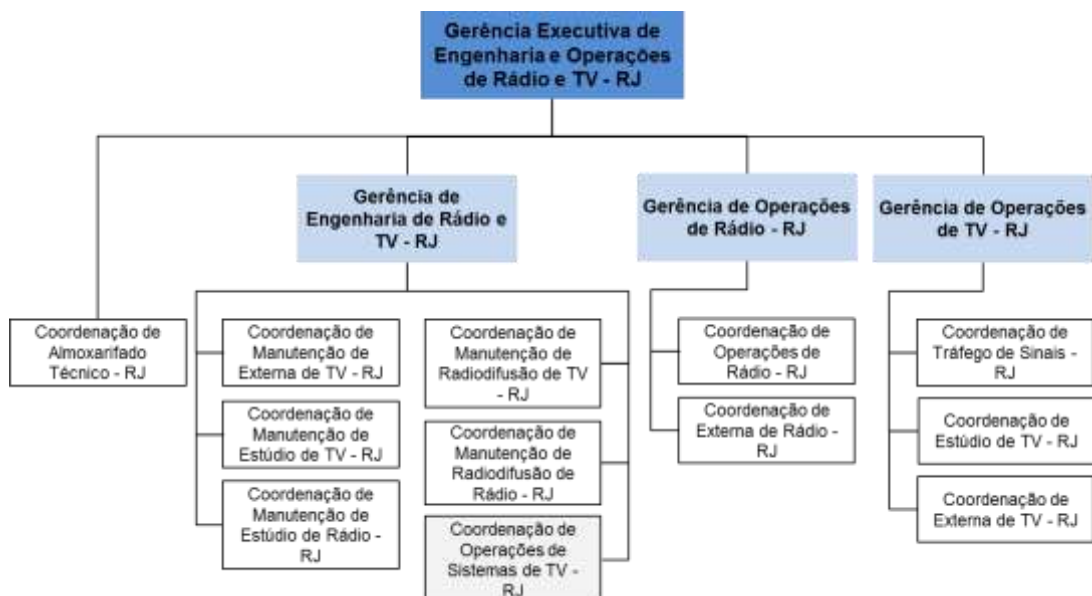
Gerência Executiva de Engenharia e Operações de Rádio e TV - RJ

Gerência de Engenharia de Rádio e TV - RJ

Gerência de Operações de Rádio - RJ

Gerência de Operações de TV - RJ

Coordenação de Almoxarifado Técnico - RJ

Coordenação de Manutenção de Externa de TV - RJ

Coordenação de Manutenção de Estúdio de TV - RJ

Coordenação de Manutenção de Estúdio de Rádio - RJ

Coordenação de Manutenção de Radiodifusão de TV - RJ

Coordenação de Manutenção de Radiodifusão de Rádio - RJ

Coordenação de Operações de Sistemas de TV - RJ

Coordenação de Operações de Rádio - RJ

Coordenação de Externa de Rádio - RJ

Coordenação de Tráfego de Sinais - RJ

Coordenação de Estúdio de TV - RJ

Coordenação de Externa de TV - RJ